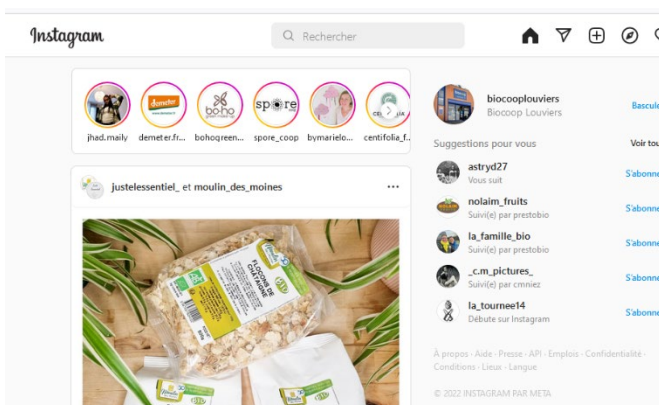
Instagram

Rechercher

jhad.maily
demeter.fr...
bohogreen...
spore_coop
bymarielo...
centifolia_f...

demeter

bo-ho

spore

justelessentiel_ et moulin_des_moines

...

FLOCONS DE CHATAIGNE

biocooplouviers
Biocoop Louviers

Bascul

Suggestions pour vous

Voir tou

astryd27
Vous suit

S'abonn

nolaim_fruits
Suivi(e) par prestobio

S'abonn

la_famille_bio
Suivi(e) par prestobio

S'abonn

_c.m_pictures_
Suivi(e) par cmniez

S'abonn

la_tournee14
Débute sur Instagram

S'abonn

À propos · Aide · Presse · API · Emplois · Confidentialité · Conditions · Lieux · Langue

© 2022 INSTAGRAM PAR META